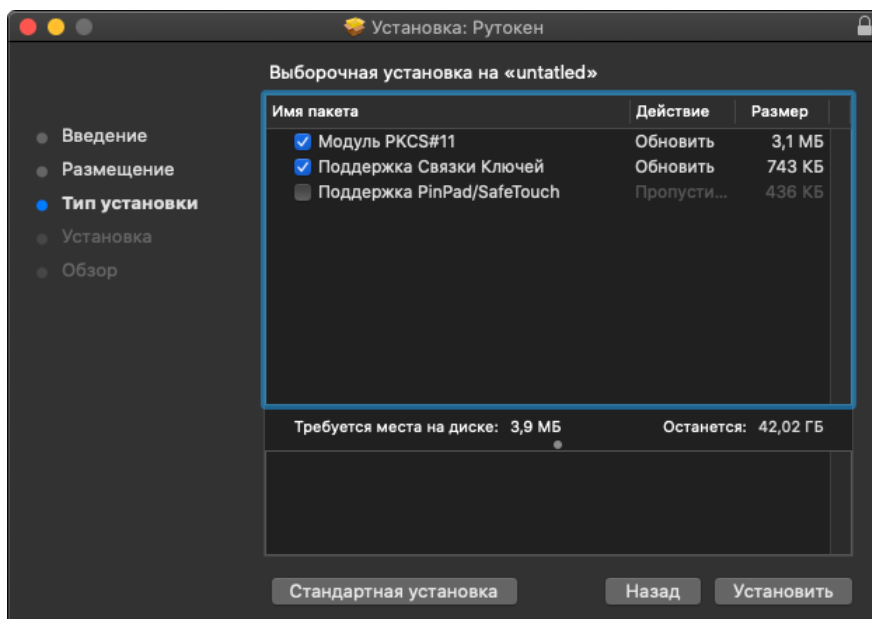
Установка: Рутокен

Выборочная установка на «untatled»

Введение
Размещение
Тип установки
Установка
Обзор

| Имя пакета | Действие | Размер |
|---|---|---|
| Модуль PKCS#11 | Обновить | 3,1 МБ |
| Поддержка Связки Ключей | Обновить | 743 КБ |
| Поддержка PinPad/SafeTouch | Пропусти... | 436 КБ |

Требуется места на диске: 3,9 МБ Останется: 42,02 ГБ

Стандартная установка
Назад
Установить